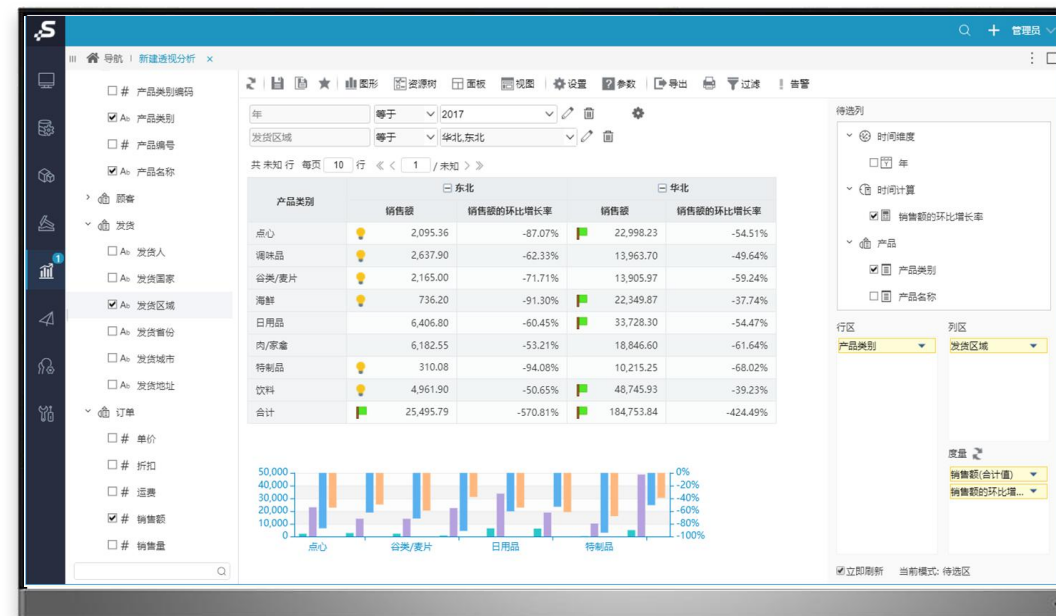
管理员

导航 | 新建透视分析 ×

□ # 产品类别编码
☑ Ab 产品类别
□ # 产品编号
☑ Ab 产品名称
› 顾客
˅ 发货
□ Ab 发货人
□ Ab 发货国家
☑ Ab 发货区域
□ Ab 发货省份
□ Ab 发货城市
□ Ab 发货地址
˅ 订单
□ # 单价
□ # 折扣
□ # 运费
☑ # 销售额
□ # 销售量

图形 资源树 面板 视图 设置 参数 导出 过滤 告警

年 等于 2017
发货区域 等于 华北,东北

共 未知 行 每页 10 行 « ‹ 1 / 未知 › »

| 产品类别 | 东北 销售额 | 东北 销售额的环比增长率 | 华北 销售额 | 华北 销售额的环比增长率 |
|---|---|---|---|---|
| 点心 | 2,095.36 | -87.07% | 22,998.23 | -54.51% |
| 调味品 | 2,637.90 | -62.33% | 13,963.70 | -49.64% |
| 谷类/麦片 | 2,165.00 | -71.71% | 13,905.97 | -59.24% |
| 海鲜 | 736.20 | -91.30% | 22,349.87 | -37.74% |
| 日用品 | 6,406.80 | -60.45% | 33,728.30 | -54.47% |
| 肉/家禽 | 6,182.55 | -53.21% | 18,846.60 | -61.64% |
| 特制品 | 310.08 | -94.08% | 10,215.25 | -68.02% |
| 饮料 | 4,961.90 | -50.65% | 48,745.93 | -39.23% |
| 合计 | 25,495.79 | -570.81% | 184,753.84 | -424.49% |

50,000 40,000 30,000 20,000 10,000 0
0% -20% -40% -60% -80% -100%
点心 谷类/麦片 日用品 特制品

待选列
˅ 时间维度
□ 年
˅ 时间计算
☑ 销售额的环比增长率
˅ 产品
☑ 产品类别
□ 产品名称

行区
产品类别
列区
发货区域
度量
销售额(合计值)
销售额的环比增...

☑立即刷新 当前模式: 待选区